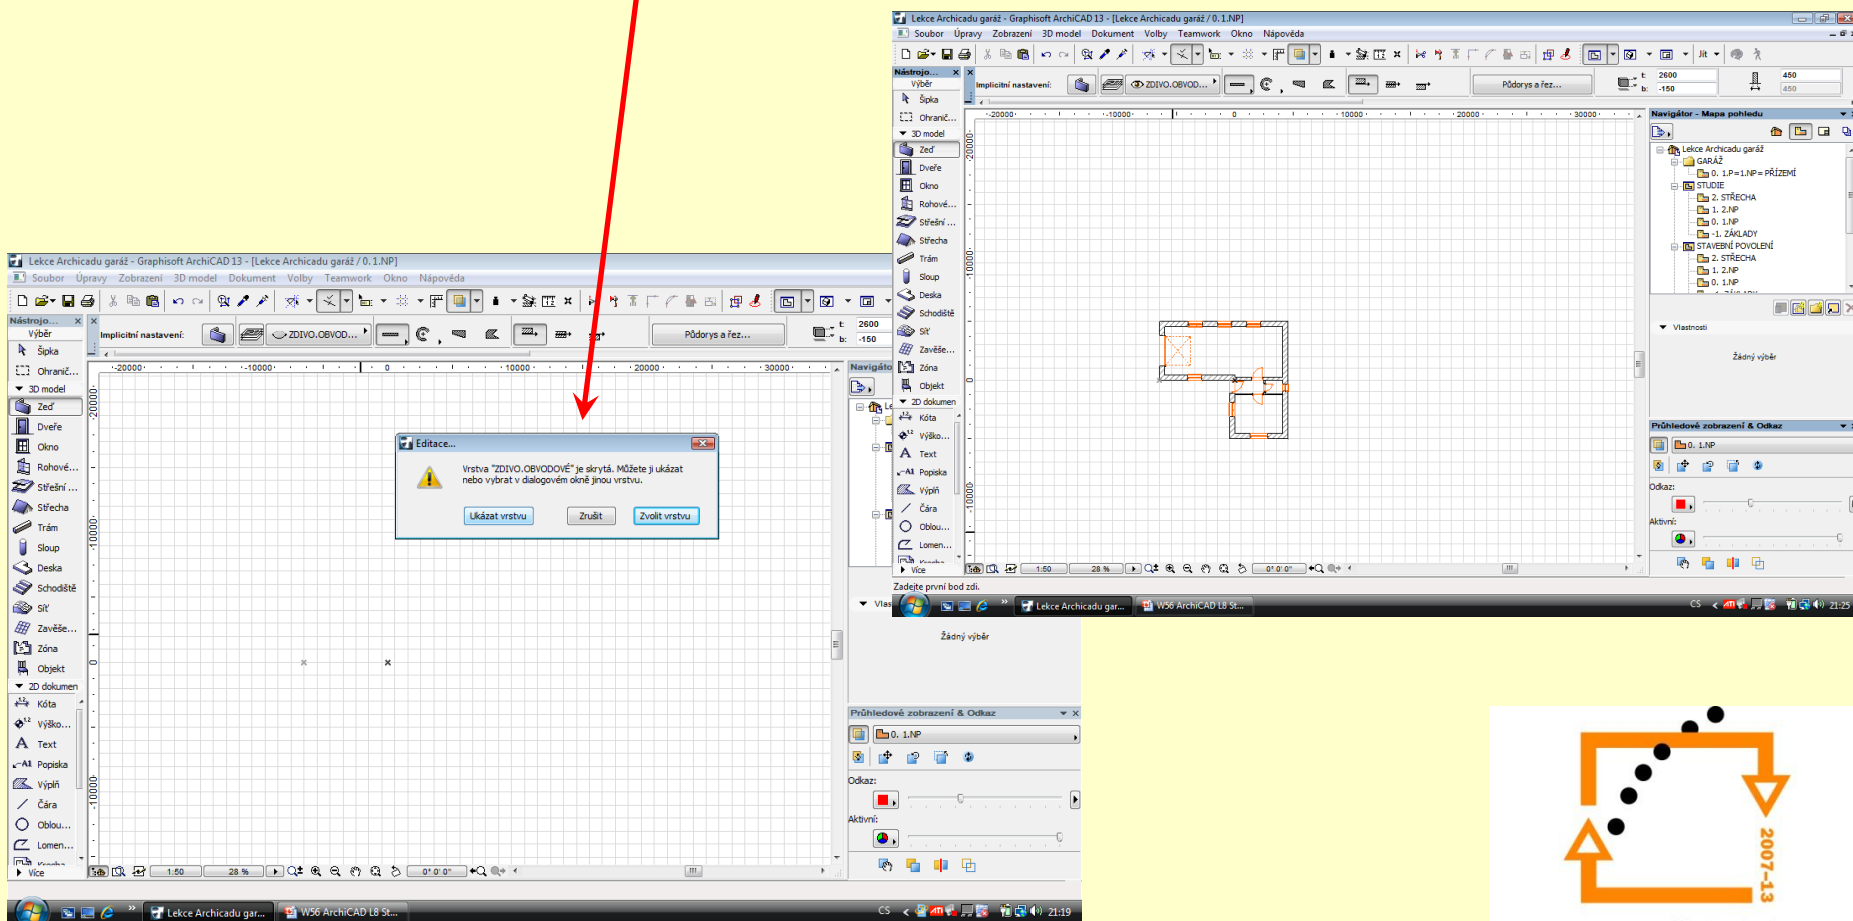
Lekce Archicadu garáž - Graphisoft ArchiCAD 13 - [Lekce Archicadu garáž / 0. 1.NP]

Soubor Úpravy Zobrazení 3D model Dokument Volby Teamwork Okno Nápověda

Nástrojo... Výběr Šipka Ohranič... 3D model Zeď Dveře Okno Rohové... Střešní ... Střecha Trám Sloup Deska Schodiště Síť Zavěše... Zóna Objekt 2D dokumen Kóta Výško... Text Popiska Výplň Čára Oblou... Lomen... Více

Implicitní nastavení: ZDIVO.OBVOD... Půdorys a řez... t: 2600 b: -150

-20000 -10000 0 10000 20000 30000

Editace...

Vrstva "ZDIVO.OBVODOVÉ" je skrytá. Můžete ji ukázat nebo vybrat v dialogovém okně jinou vrstvu.

Ukázat vrstvu Zrušit Zvolit vrstvu

1:50 28 % 0° 0' 0"

Navigáto

Vlas

Žádný výběr

Průhledové zobrazení & Odkaz

0. 1.NP

Odkaz:

Aktivní:

CS Lekce Archicadu gar... W56 ArchiCAD L8 St... 21:19

Lekce Archicadu garáž - Graphisoft ArchiCAD 13 - [Lekce Archicadu garáž / 0. 1.NP]

Soubor Úpravy Zobrazení 3D model Dokument Volby Teamwork Okno Nápověda

Nástrojo... Výběr Šipka Ohranič... 3D model Zeď Dveře Okno Rohové... Střešní ... Střecha Trám Sloup Deska Schodiště Síť Zavěše... Zóna Objekt 2D dokumen Kóta Výško... Text Popiska Výplň Čára Oblou... Lomen... Více

Implicitní nastavení: ZDIVO.OBVOD... Půdorys a řez... t: 2600 b: -150 450 450

-20000 -10000 0 10000 20000 30000

Navigátor - Mapa pohledu

Lekce Archicadu garáž
GARÁŽ
0. 1.P=1.NP=PŘÍZEMÍ
STUDIE
2. STŘECHA
1. 2.NP
0. 1.NP
-1. ZÁKLADY
STAVEBNÍ POVOLENÍ
2. STŘECHA
1. 2.NP
0. 1.NP

Vlastnosti

Žádný výběr

Průhledové zobrazení & Odkaz

0. 1.NP

Odkaz:

Aktivní:

1:50 28 % 0° 0' 0"

Zadejte první bod zdi.

CS Lekce Archicadu gar... W56 ArchiCAD L8 St... 21:25

2007-13